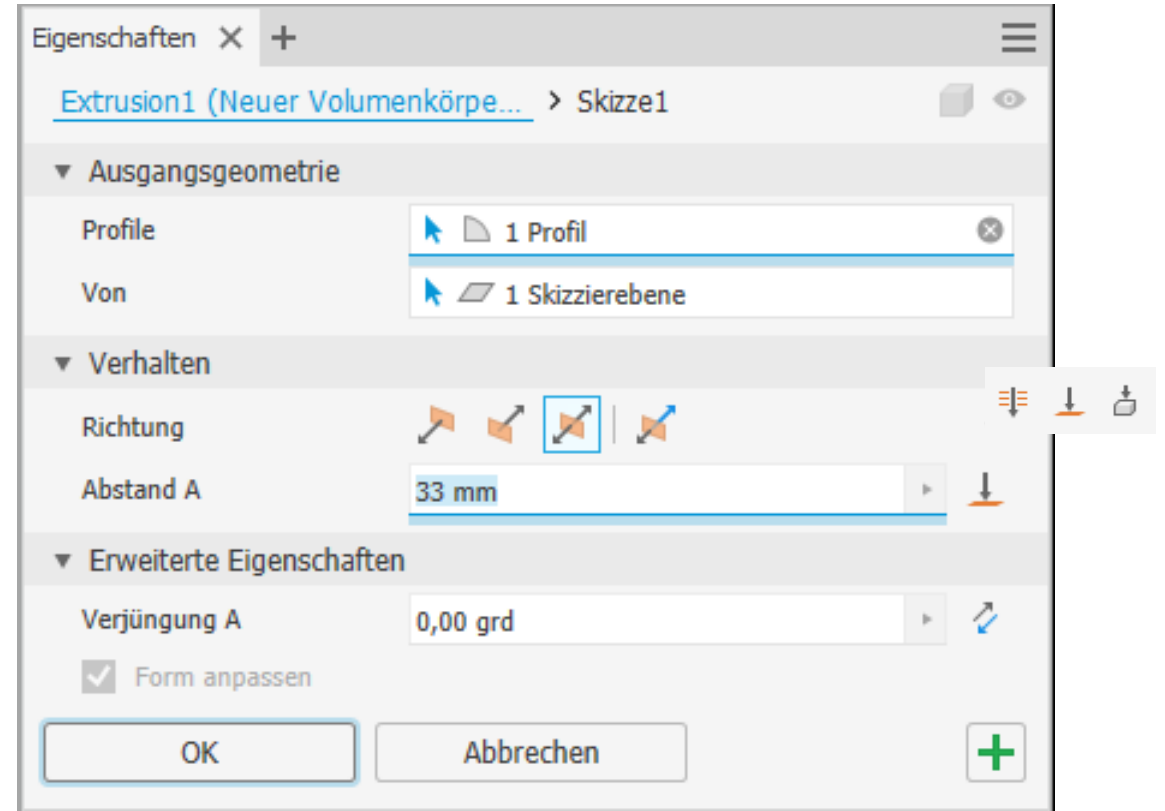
Eigenschaften × +

Extrusion1 (Neuer Volumenkörpe... > Skizze1

▼ Ausgangsgeometrie

Profile 1 Profil

Von 1 Skizzierebene

▼ Verhalten

Richtung

Abstand A 33 mm

▼ Erweiterte Eigenschaften

Verjüngung A 0,00 grd

Form anpassen

OK Abbrechen